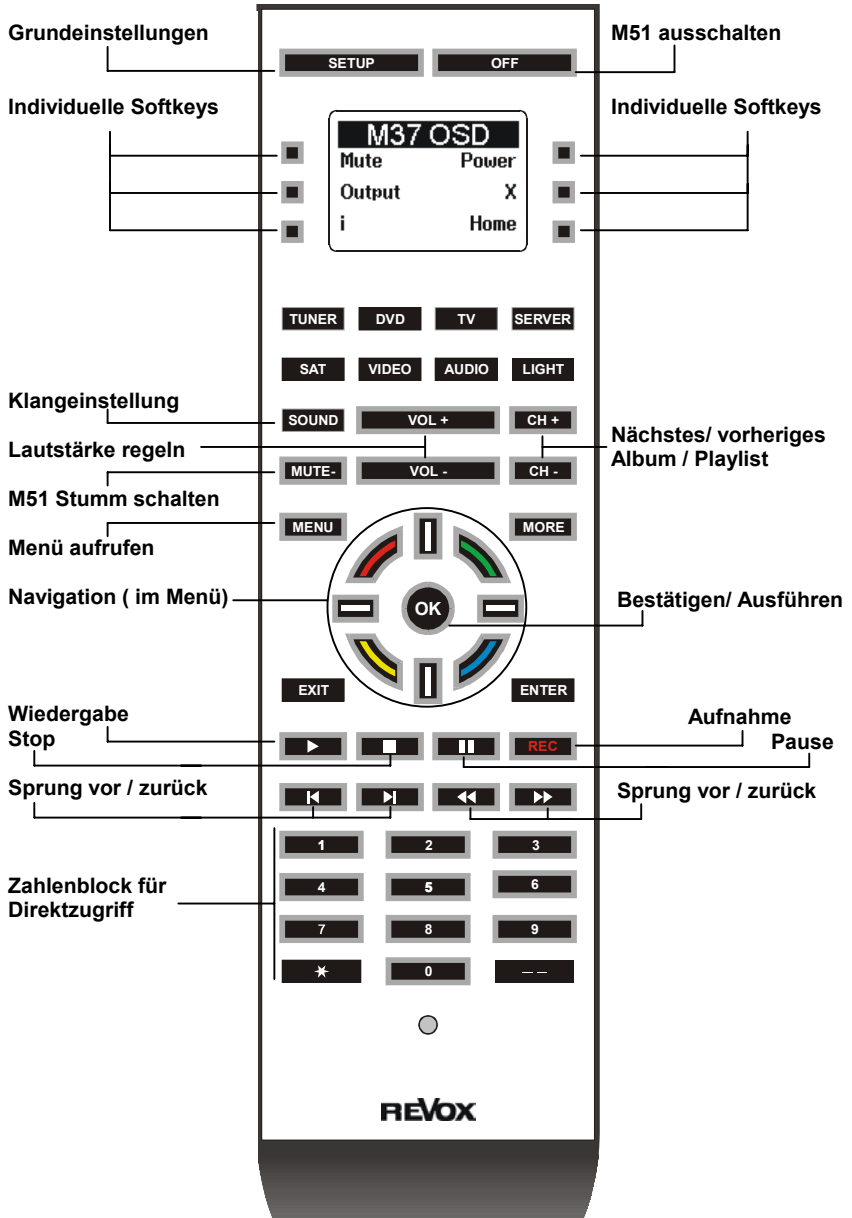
Grundeinstellungen

SETUP

OFF

M51 ausschalten

Individuelle Softkeys

Individuelle Softkeys

M37 OSD

Mute

Power

Output

X

i

Home

TUNER

DVD

TV

SERVER

SAT

VIDEO

AUDIO

LIGHT

Klangeinstellung

SOUND

VOL +

CH +

Lautstärke regeln

Nächstes/ vorheriges Album / Playlist

MUTE-

VOL -

CH -

M51 Stumm schalten

MENU

MORE

Menü aufrufen

Navigation ( im Menü)

OK

Bestätigen/ Ausführen

EXIT

ENTER

Wiedergabe

Aufnahme

Stop

REC

Pause

Sprung vor / zurück

Sprung vor / zurück

1

2

3

Zahlenblock für Direktzugriff

4

5

6

7

8

9

*

0

– –

REVOX